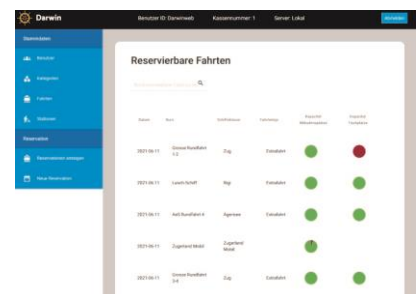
Darwin

Benutzer ID: Darwinweb Kassennummer: 1 Server: Lokal

Abmelden

Stammdaten

Benutzer

Kategorien

Fahrten

Stationen

Reservation

Reservationen anzeigen

Neue Reservation

Reservierbare Fahrten

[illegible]

| Datum | Kurs | Schiffsklasse | Fahrtstyp | Kapazität Mitfahrerplätze | Kapazität Fahrplätze |
|---|---|---|---|---|---|
| 2021-06-11 | Grosse Rundfahrt 1-2 | Zug | Extrafahrt | | |
| 2021-06-11 | Luzern Schiff | Rigi | Extrafahrt | | |
| 2021-06-11 | Aeß Rundfahrt 4 | Ägerisee | Extrafahrt | | |
| 2021-06-11 | Zugerland Mobil | Zugerland Mobil | | | |
| 2021-06-11 | Grosse Rundfahrt 3-4 | Zug | Extrafahrt | | |